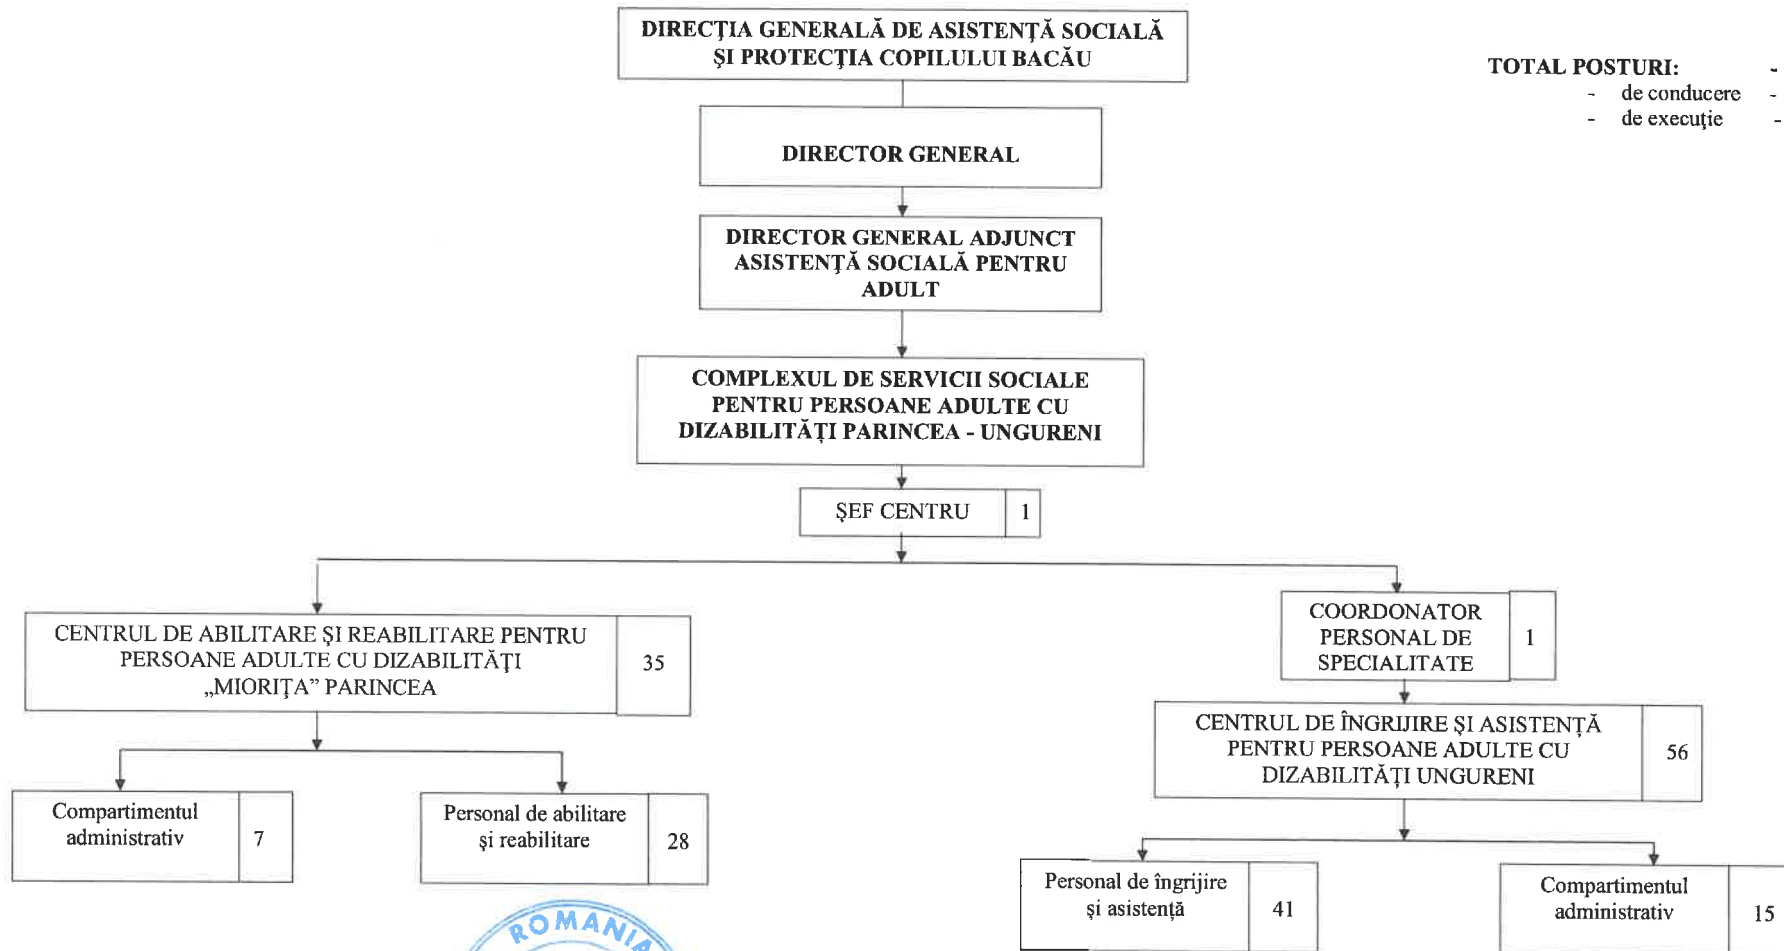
DIRECŢIA GENERALĂ DE ASISTENŢĂ SOCIALĂ ŞI PROTECŢIA COPILULUI BACĂU

TOTAL POSTURI: -
- de conducere -
- de execuţie -

DIRECTOR GENERAL

DIRECTOR GENERAL ADJUNCT ASISTENŢĂ SOCIALĂ PENTRU ADULT

COMPLEXUL DE SERVICII SOCIALE PENTRU PERSOANE ADULTE CU DIZABILITĂŢI PARINCEA - UNGURENI

| ŞEF CENTRU | 1 |
|---|---|

| CENTRUL DE ABILITARE ŞI REABILITARE PENTRU PERSOANE ADULTE CU DIZABILITĂŢI „MIORIŢA" PARINCEA | 35 |
|---|---|

| COORDONATOR PERSONAL DE SPECIALITATE | 1 |
|---|---|

| CENTRUL DE ÎNGRIJIRE ŞI ASISTENŢĂ PENTRU PERSOANE ADULTE CU DIZABILITĂŢI UNGURENI | 56 |
|---|---|

| Compartimentul administrativ | 7 |
|---|---|

| Personal de abilitare şi reabilitare | 28 |
|---|---|

| Personal de îngrijire şi asistenţă | 41 |
|---|---|

| Compartimentul administrativ | 15 |
|---|---|

ROMANIA